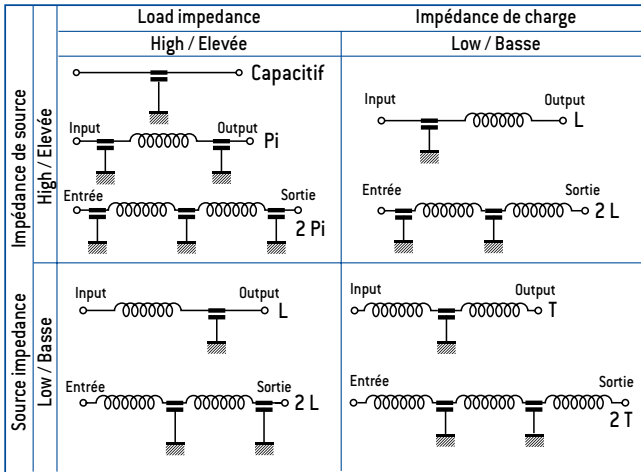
| | | Load impedance | Impédance de charge |
|---|---|---|---|
| | | High / Elevée | Low / Basse |
| Impédance de source | High / Elevée | Capacitif<br>Input Output Pi<br>Entrée Sortie 2 Pi | Input Output L<br>Entrée Sortie 2 L |
| Source impedance | Low / Basse | Input Output L<br>Entrée Sortie 2 L | Input Output T<br>Entrée Sortie 2 T |